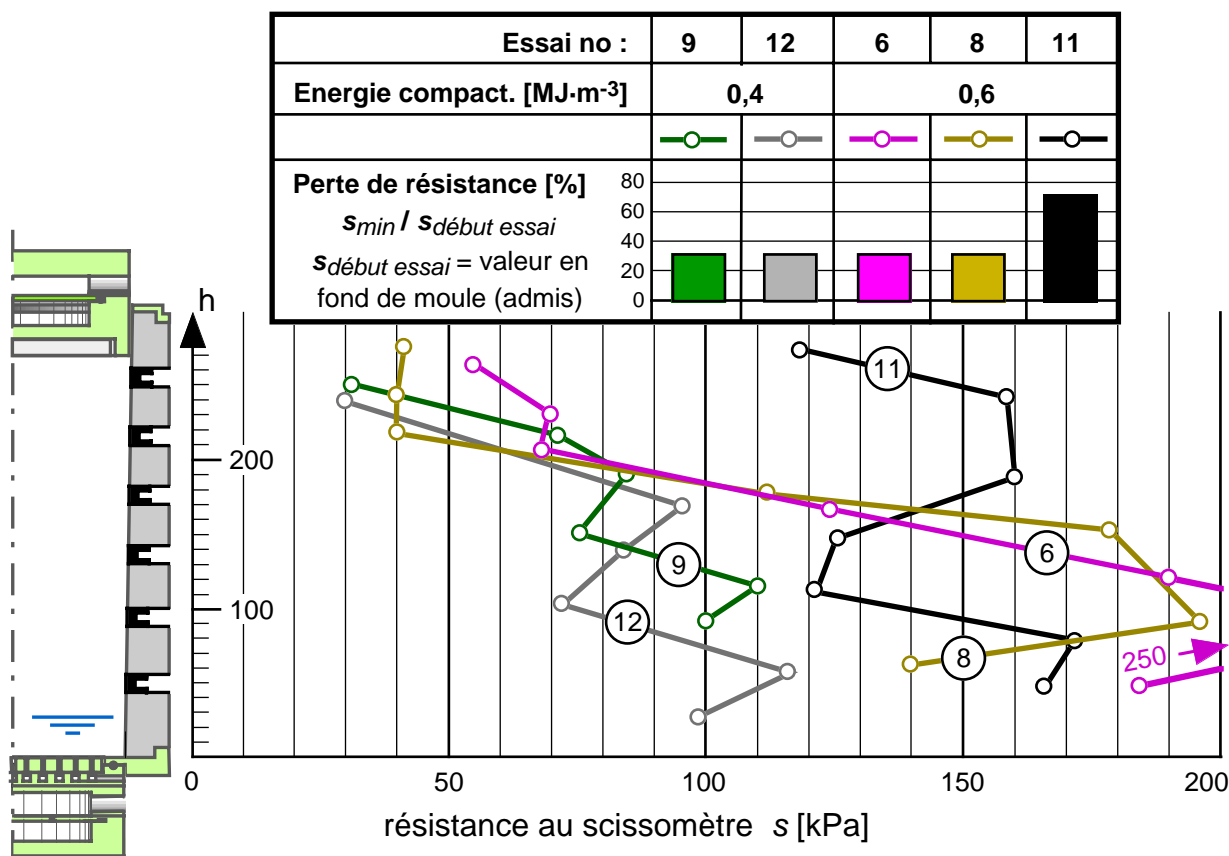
| Essai no : | 9 | 12 | 6 | 8 | 11 |
|---|---|---|---|---|---|
| Energie compact. [MJ·m$^{-3}$] | 0,4 | | 0,6 | | |
| Perte de résistance [%] $s_{min}$ / $s_{début\ essai}$ $s_{début\ essai}$ = valeur en fond de moule (admis) | 80 60 40 20 0 | | | | |

h

200

100

0 50 100 150 200

11

9

12

6

8

250

résistance au scissomètre $s$ [kPa]